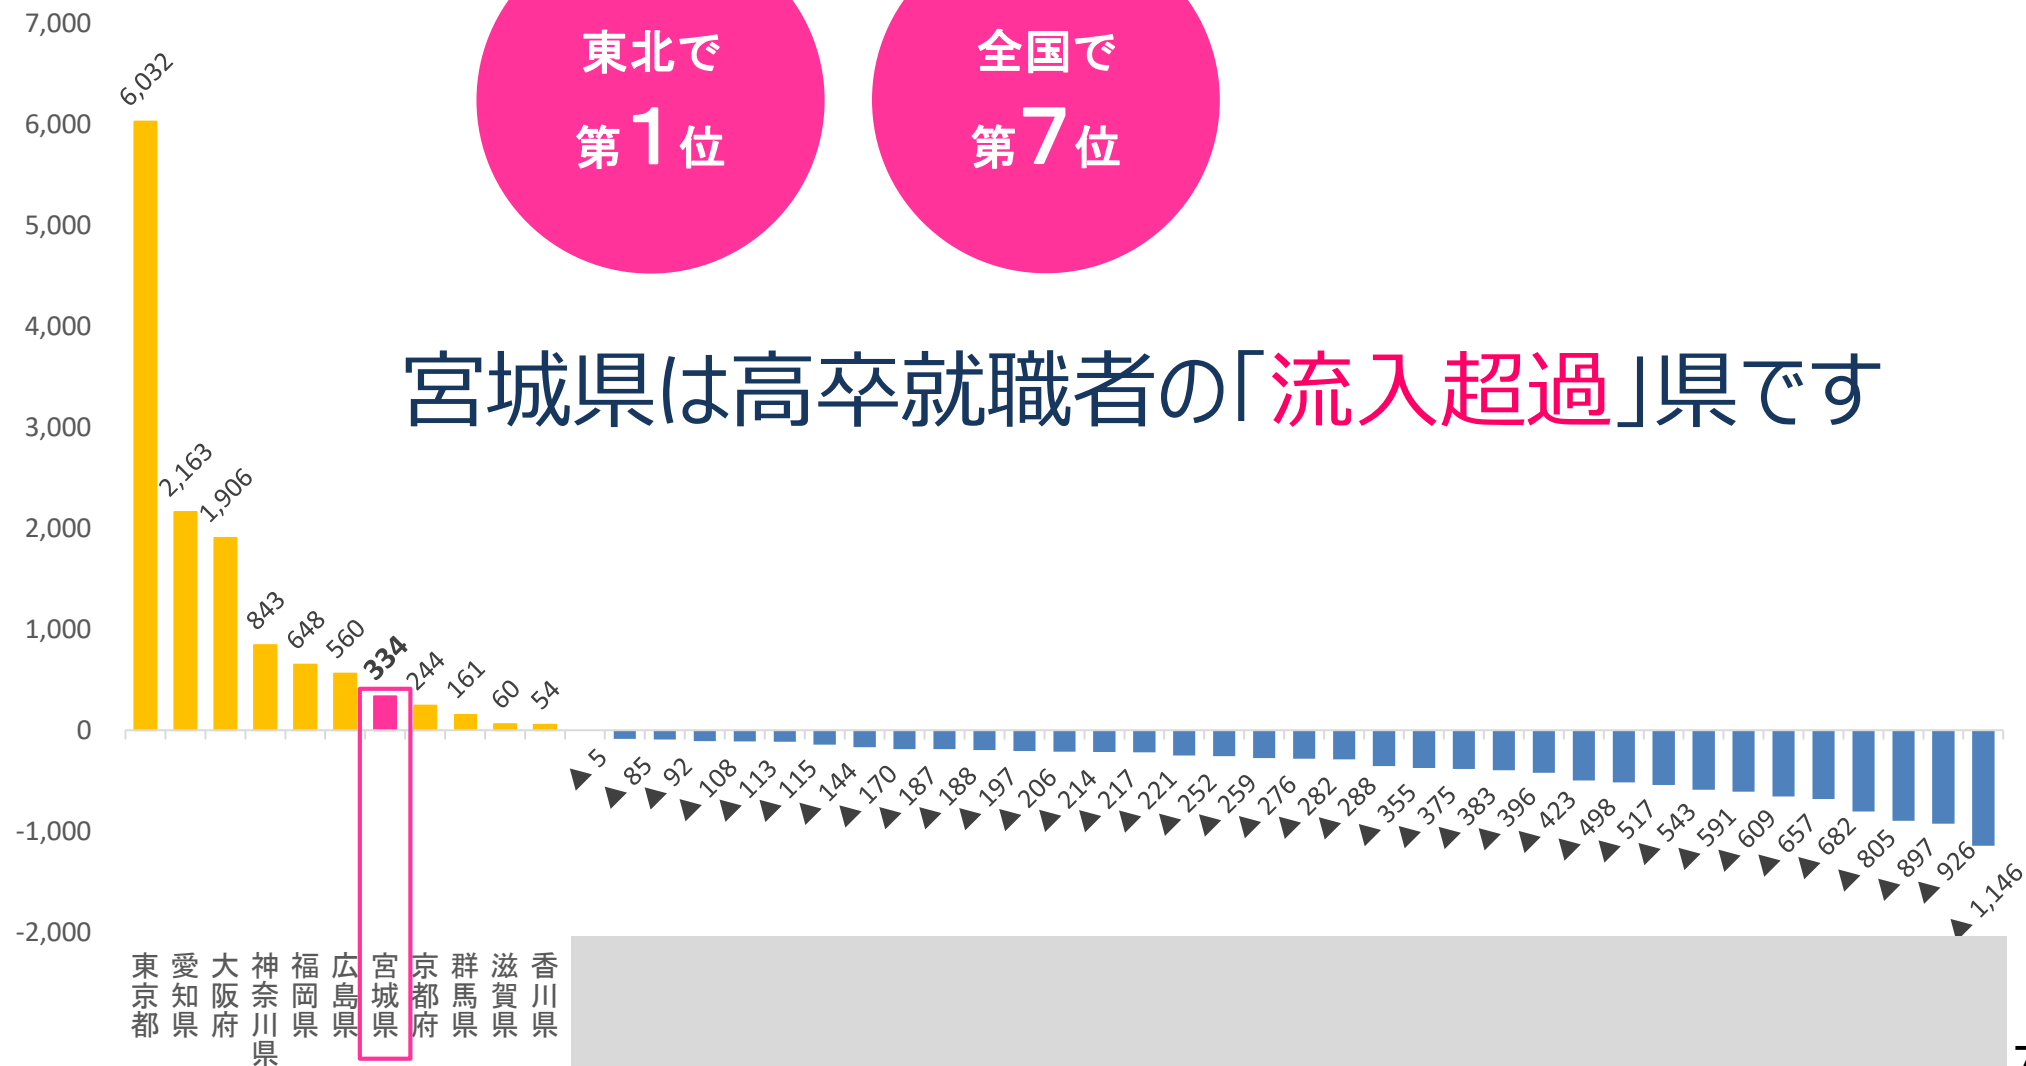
東北で
第1位

全国で
第7位

宮城県は高卒就職者の「流入超過」県です

7,000
6,000
5,000
4,000
3,000
2,000
1,000
0
-1,000
-2,000

6,032
2,163
1,906
843
648
560
334
244
161
60
54
▲5
▲85
▲92
▲108
▲113
▲115
▲144
▲170
▲187
▲188
▲197
▲206
▲214
▲217
▲221
▲252
▲259
▲276
▲282
▲288
▲355
▲375
▲383
▲396
▲423
▲498
▲517
▲543
▲591
▲609
▲657
▲682
▲805
▲897
▲926
▲1,146

東京都
愛知県
大阪府
神奈川県
福岡県
広島県
宮城県
京都府
群馬県
滋賀県
香川県